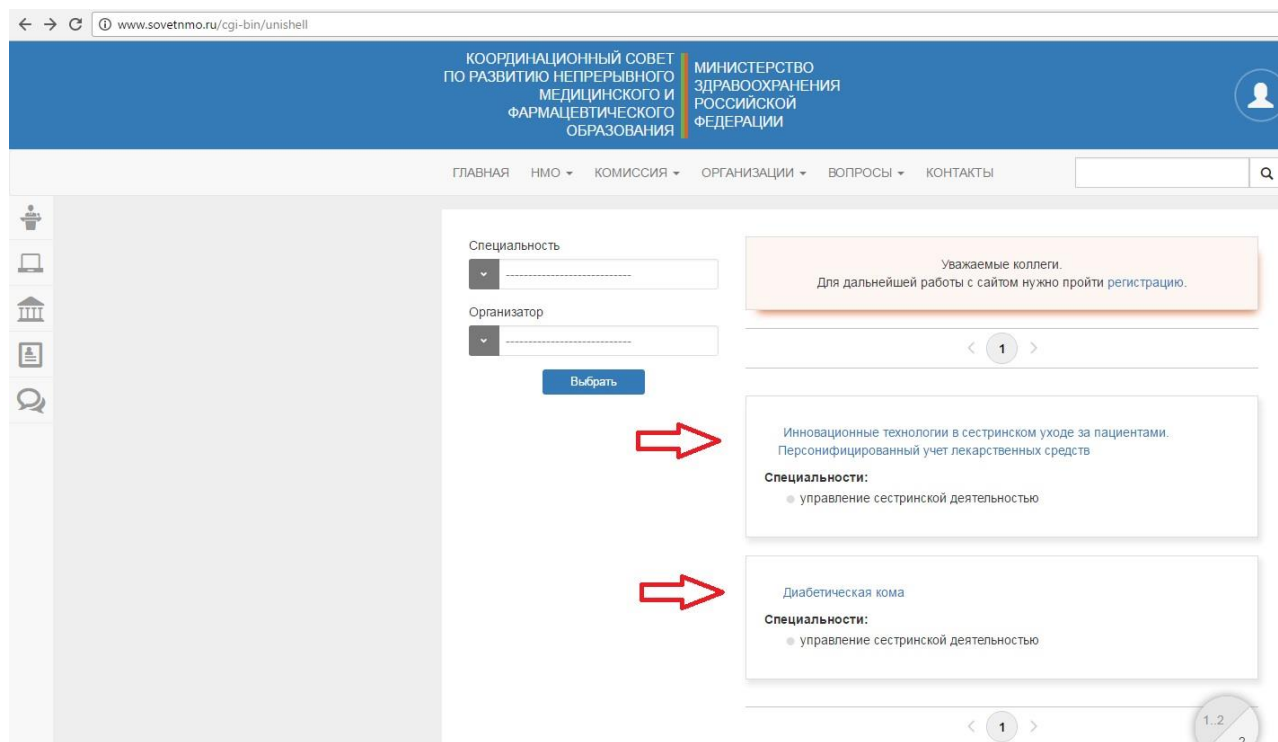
www.sovetnmo.ru/cgi-bin/unishell

КООРДИНАЦИОННЫЙ СОВЕТ ПО РАЗВИТИЮ НЕПРЕРЫВНОГО МЕДИЦИНСКОГО И ФАРМАЦЕВТИЧЕСКОГО ОБРАЗОВАНИЯ

МИНИСТЕРСТВО ЗДРАВООХРАНЕНИЯ РОССИЙСКОЙ ФЕДЕРАЦИИ

ГЛАВНАЯ НМО ▾ КОМИССИЯ ▾ ОРГАНИЗАЦИИ ▾ ВОПРОСЫ ▾ КОНТАКТЫ

Специальность

----------------------------

Организатор

----------------------------

Выбрать

Уважаемые коллеги.
Для дальнейшей работы с сайтом нужно пройти регистрацию.

< 1 >

Инновационные технологии в сестринском уходе за пациентами. Персонифицированный учет лекарственных средств

Специальности:
управление сестринской деятельностью

Диабетическая кома

Специальности:
управление сестринской деятельностью

< 1 >

1..2
2